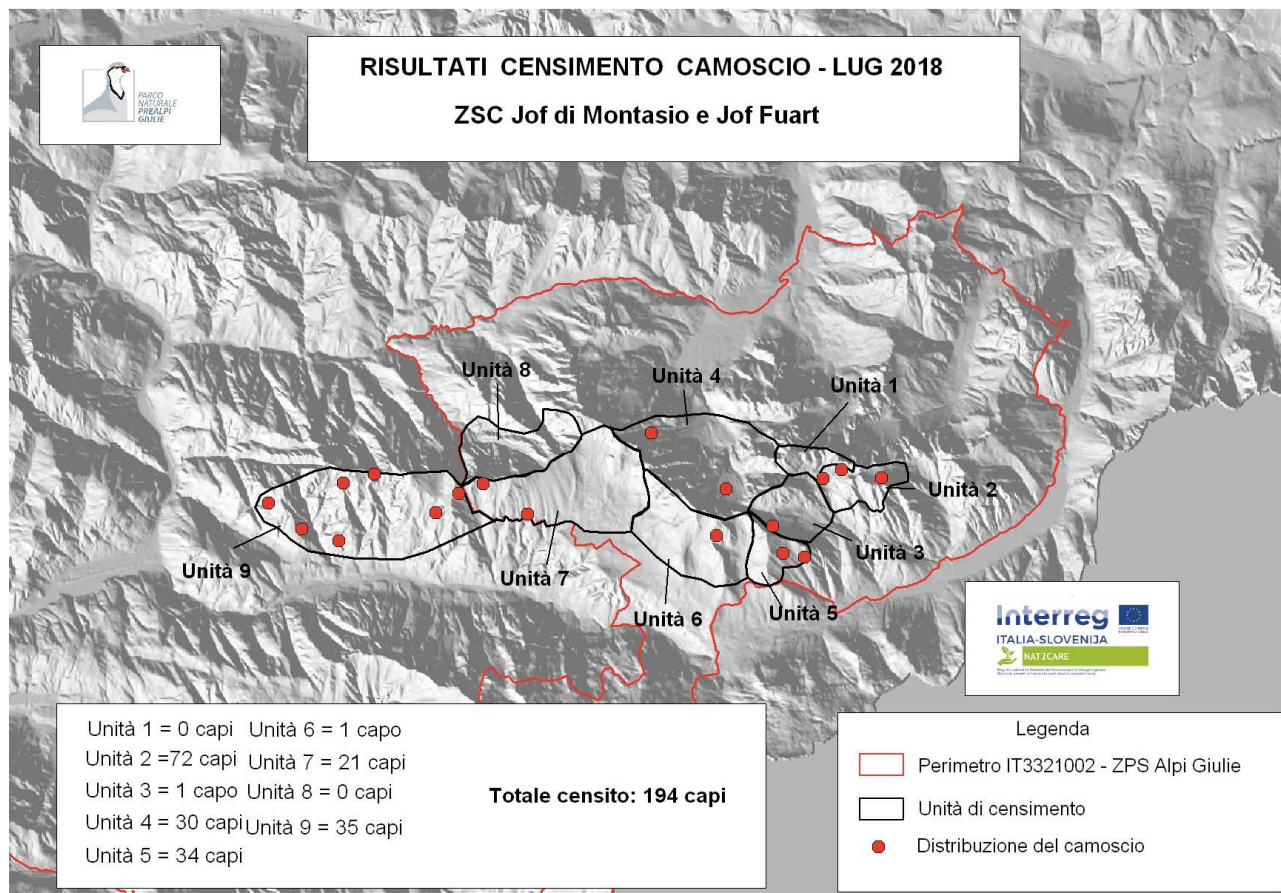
PARCO NATURALE PREALPI GIULIE

RISULTATI CENSIMENTO CAMOSCIO - LUG 2018

ZSC Jof di Montasio e Jof Fuart

Unità 8

Unità 4

Unità 1

Unità 2

Unità 3

Unità 9

Unità 7

Unità 6

Unità 5

Interreg

ITALIA-SLOVENIJA

NAT2CARE

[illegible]

Unità 1 = 0 capi
Unità 2 =72 capi
Unità 3 = 1 capo
Unità 4 = 30 capi
Unità 5 = 34 capi

Unità 6 = 1 capo
Unità 7 = 21 capi
Unità 8 = 0 capi
Unità 9 = 35 capi

Totale censito: 194 capi

Legenda

Perimetro IT3321002 - ZPS Alpi Giulie

Unità di censimento

Distribuzione del camoscio